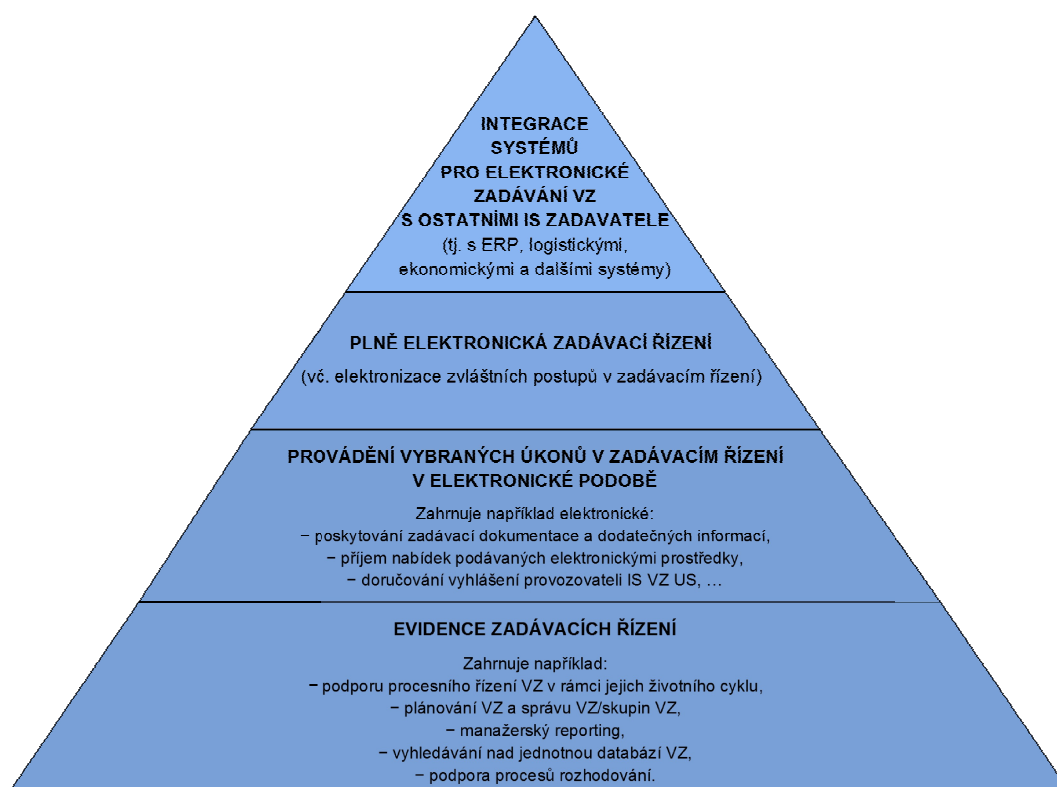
INTEGRACE SYSTÉMŮ PRO ELEKTRONICKÉ ZADÁVÁNÍ VZ S OSTATNÍMI IS ZADAVATELE
(tj. s ERP, logistickými, ekonomickými a dalšími systémy)

PLNĚ ELEKTRONICKÁ ZADÁVACÍ ŘÍZENÍ
(vč. elektronizace zvláštních postupů v zadávacím řízení)

PROVÁDĚNÍ VYBRANÝCH ÚKONŮ V ZADÁVACÍM ŘÍZENÍ V ELEKTRONICKÉ PODOBĚ

Zahrnuje například elektronické:
− poskytování zadávací dokumentace a dodatečných informací,
− příjem nabídek podávaných elektronickými prostředky,
− doručování vyhlášení provozovateli IS VZ US, …

EVIDENCE ZADÁVACÍCH ŘÍZENÍ

Zahrnuje například:
− podporu procesního řízení VZ v rámci jejich životního cyklu,
− plánování VZ a správu VZ/skupin VZ,
− manažerský reporting,
− vyhledávání nad jednotnou databází VZ,
− podpora procesů rozhodování.